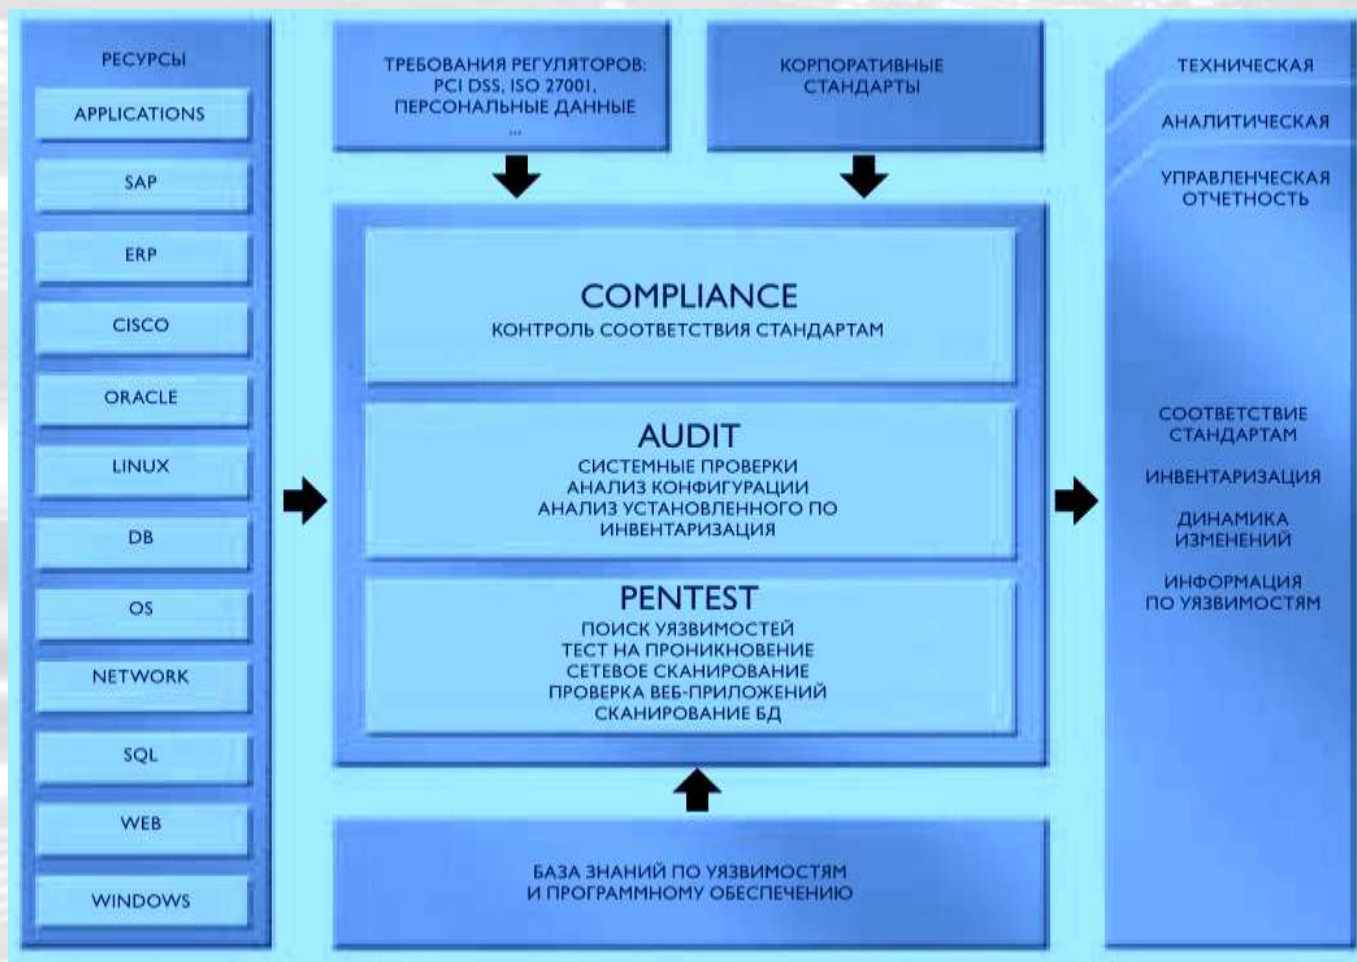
РЕСУРСЫ

APPLICATIONS

SAP

ERP

CISCO

ORACLE

LINUX

DB

OS

NETWORK

SQL

WEB

WINDOWS

ТРЕБОВАНИЯ РЕГУЛЯТОРОВ: PCI DSS, ISO 27001, ПЕРСОНАЛЬНЫЕ ДАННЫЕ ...

КОРПОРАТИВНЫЕ СТАНДАРТЫ

COMPLIANCE
КОНТРОЛЬ СООТВЕТСТВИЯ СТАНДАРТАМ

AUDIT
СИСТЕМНЫЕ ПРОВЕРКИ
АНАЛИЗ КОНФИГУРАЦИИ
АНАЛИЗ УСТАНОВЛЕННОГО ПО
ИНВЕНТАРИЗАЦИЯ

PENTEST
ПОИСК УЯЗВИМОСТЕЙ
ТЕСТ НА ПРОНИКНОВЕНИЕ
СЕТЕВОЕ СКАНИРОВАНИЕ
ПРОВЕРКА ВЕБ-ПРИЛОЖЕНИЙ
СКАНИРОВАНИЕ БД

БАЗА ЗНАНИЙ ПО УЯЗВИМОСТЯМ И ПРОГРАММНОМУ ОБЕСПЕЧЕНИЮ

ТЕХНИЧЕСКАЯ

АНАЛИТИЧЕСКАЯ

УПРАВЛЕНЧЕСКАЯ ОТЧЕТНОСТЬ

СООТВЕТСТВИЕ СТАНДАРТАМ

ИНВЕНТАРИЗАЦИЯ

ДИНАМИКА ИЗМЕНЕНИЙ

ИНФОРМАЦИЯ ПО УЯЗВИМОСТЯМ